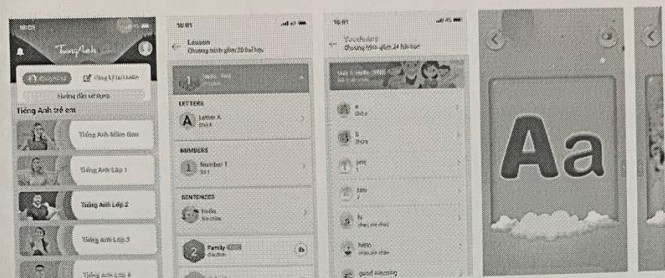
10:01

TiengAnh

Tiếng Anh trẻ em

Tiếng Anh Mầm Non

Tiếng Anh Lớp 1

Tiếng Anh Lớp 2

Tiếng Anh Lớp 3

Tiếng Anh Lớp 4

10:01

Lesson

Chương trình gồm 20 bài học

LETTERS

Letter A

NUMBERS

Number 1

SENTENCES

Hello

Family

10:01

Vocabulary

Chương trình gồm 24 bài học

a

b

yes

son

hello

good morning

Aa